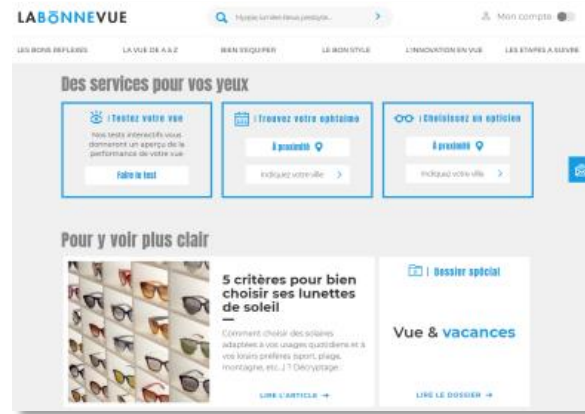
LABONNEVUE

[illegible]

Mon compte

LES BONS RÉFLEXES LA VUE DE A À Z BIEN S'ÉQUIPER LE BON STYLE L'INNOVATION EN VUE LES ÉTAPES À SUIVRE

Des services pour vos yeux

| Testez votre vue

Nos tests interactifs vous donneront un aperçu de la performance de votre vue

Faire le test

| Trouvez votre ophtalmo

À proximité

Indiquez votre ville

| Choisissez un opticien

À proximité

Indiquez votre ville

Pour y voir plus clair

5 critères pour bien choisir ses lunettes de soleil

Comment choisir des solaires adaptées à vos usages quotidiens et à vos loisirs préférés (sport, plage, montagne, etc.) ? Décryptage.

LIRE L'ARTICLE →

| Dossier spécial

Vue & vacances

LIRE LE DOSSIER →